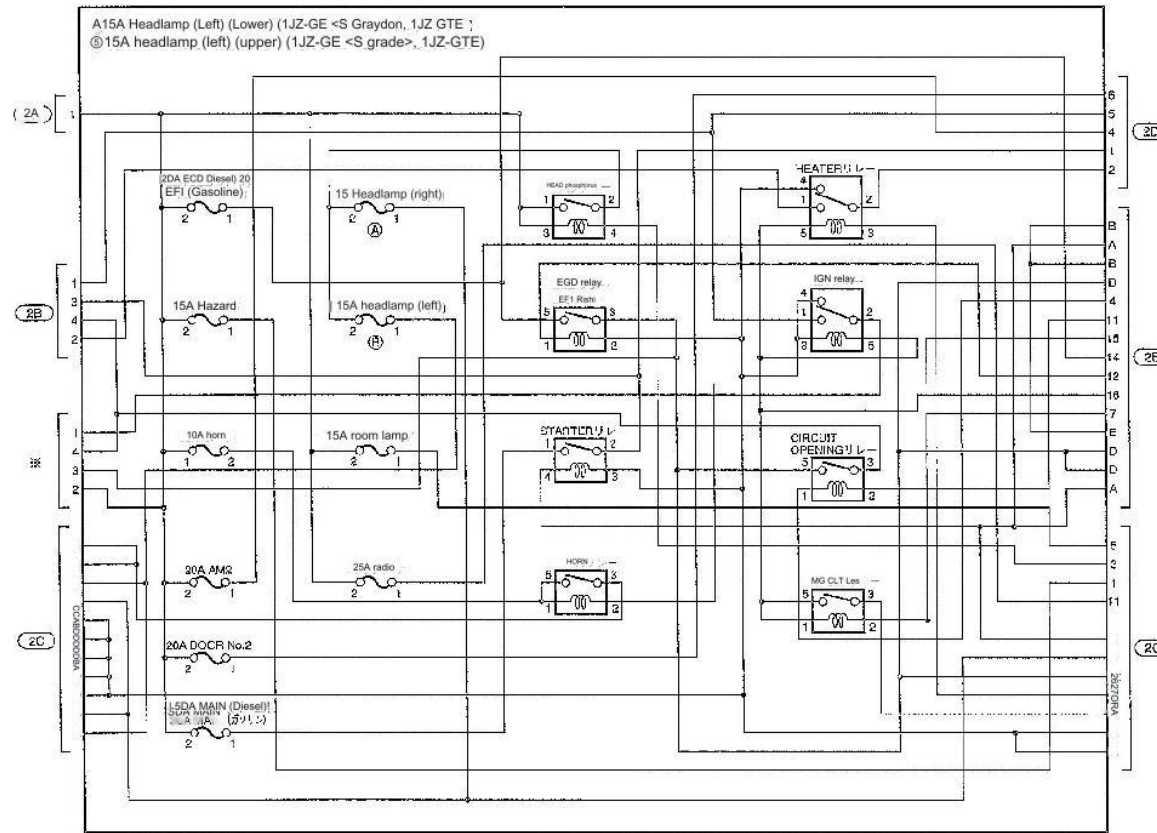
A15A Headlamp (Left) (Lower) (1JZ-GE <S Graydon, 1JZ GTE ;
⑤15A headlamp (left) (upper) (1JZ-GE <S grade>, 1JZ-GTE)

2A
1

2DA ECD Diesel) 20
EFI (Gasoline)
2 1

15 Headlamp (right)
2 1
Ⓐ

HEAD phosphorus
1 2
3 4

HEATERリレー
4
1 2
5 3

2D
6
5
4
1
2

2B
1
3
4
2

15A Hazard
2 1

15A headlamp (left)
2 1
Ⓑ

EGD relay
EFI Rishi
5 3
1 2

IGN relay
4
1 2
3 5

B
A
B
D
4
11
15
14
12
16
7
E
D
D
A

2E

※
1
4
3
2

10A horn
1 2

15A room lamp
2 1

STARTERリレー
1 2
4 3

CIRCUIT OPENINGリレー
5 3
1 2

2C
CCAB00008A

20A AM2
2 1

25A radio
2 1

HORNリレー
5 3
1 2

MG CLT Les
5 3
1 2

5
3
1
11

20A DOCR No.2

L5DA MAIN (Diesel)
30A MAIN (ガソリン)
2 1

2627ORA